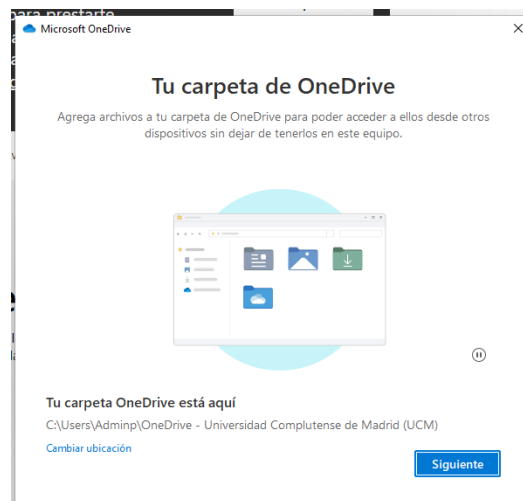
Microsoft OneDrive

Tu carpeta de OneDrive

Agrega archivos a tu carpeta de OneDrive para poder acceder a ellos desde otros dispositivos sin dejar de tenerlos en este equipo.

Tu carpeta OneDrive está aquí

C:\Users\Adminp\OneDrive - Universidad Complutense de Madrid (UCM)

Cambiar ubicación

Siguiente